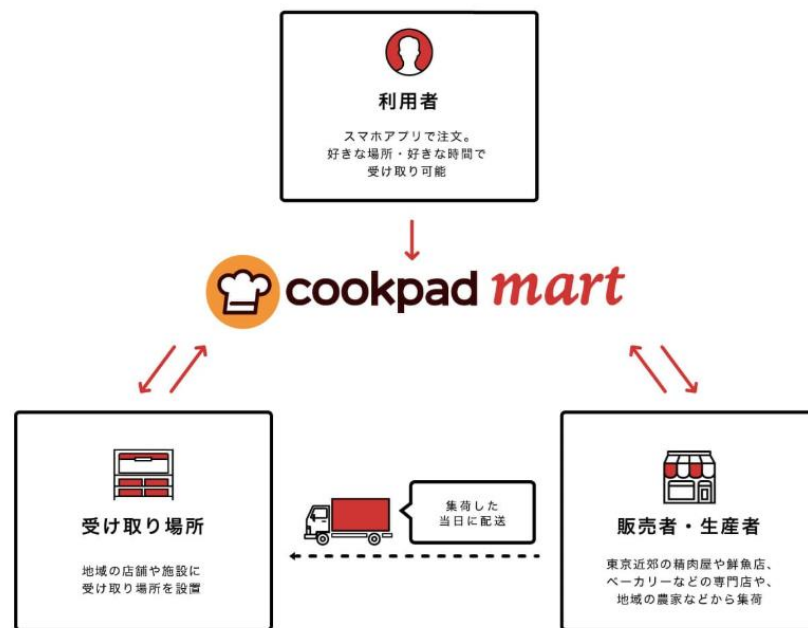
利用者

スマホアプリで注文。
好きな場所・好きな時間で
受け取り可能

cookpad mart

受け取り場所

地域の店舗や施設に
受け取り場所を設置

集荷した
当日に配送

販売者・生産者

東京近郊の精肉屋や鮮魚店、
ベーカリーなどの専門店や、
地域の農家などから集荷